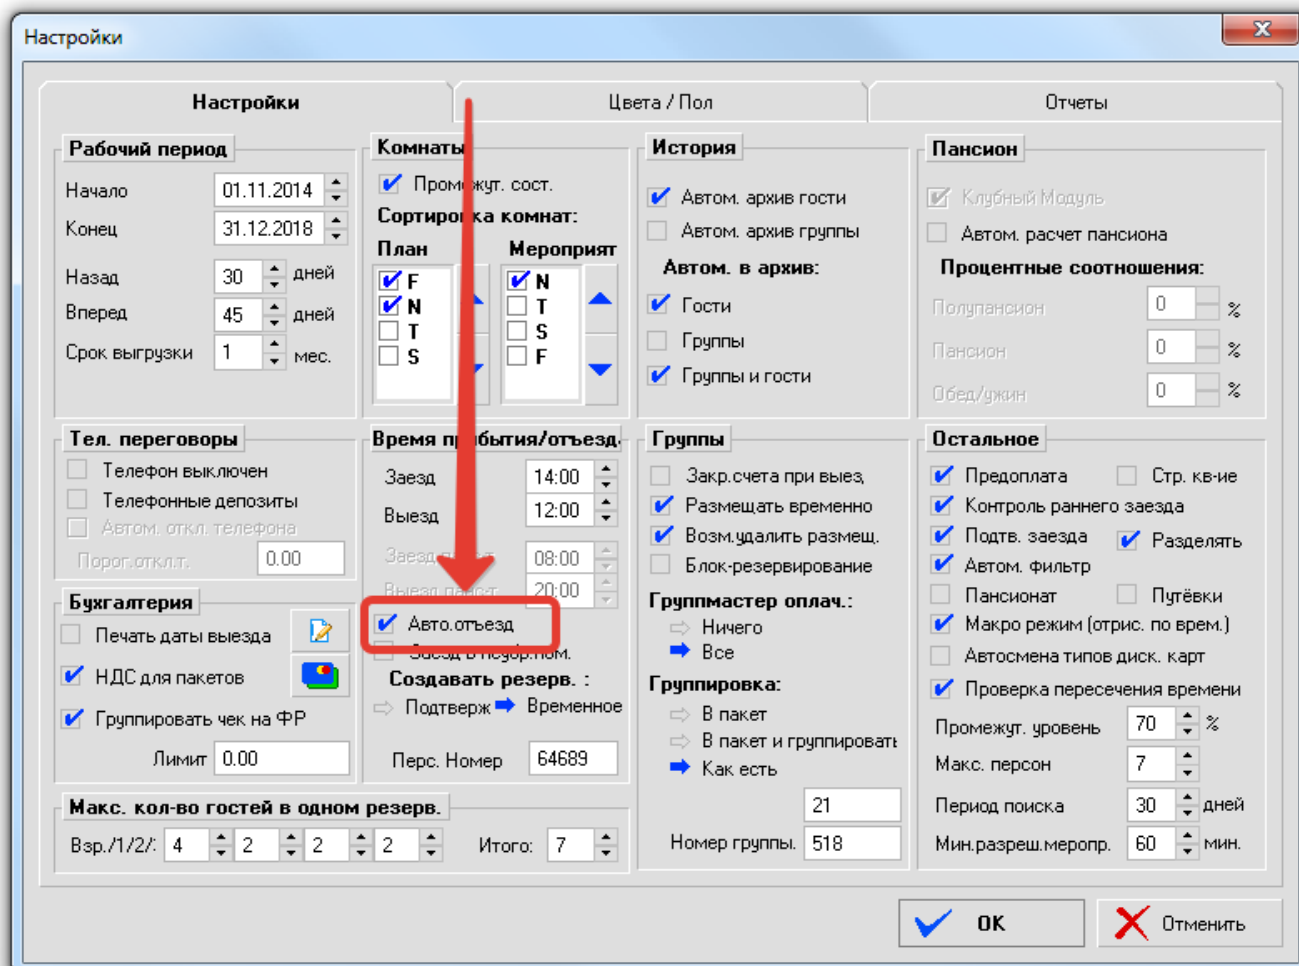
Настройки

Настройки | Цвета / Пол | Отчеты

Рабочий период
Начало 01.11.2014
Конец 31.12.2018
Назад 30 дней
Вперед 45 дней
Срок выгрузки 1 мес.

Комнаты
Промежут. сост.
Сортировка комнат:
План
F
N
T
S
Мероприят
N
T
S
F

История
Автом. архив гости
Автом. архив группы
Автом. в архив:
Гости
Группы
Группы и гости

Пансион
Клубный Модуль
Автом. расчет пансиона
Процентные соотношения:
Полупансион 0 %
Пансион 0 %
Обед/ужин 0 %

Тел. переговоры
Телефон выключен
Телефонные депозиты
Автом. откл. телефона
Порог.откл.т. 0.00

Время прибытия/отъезд.
Заезд 14:00
Выезд 12:00
Заезд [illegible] 08:00
Выезд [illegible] 20:00
Авто.отъезд
Заезд в неоплач.ном.
Создавать резерв. :
Подтверж Временное
Перс. Номер 64689

Группы
Закр.счета при выез.
Размещать временно
Возм.удалить размещ.
Блок-резервирование
Группмастер оплач.:
Ничего
Все
Группировка:
В пакет
В пакет и группироват
Как есть
21
Номер группы. 518

Остальное
Предоплата
Стр. кв-ие
Контроль раннего заезда
Подтв. заезда
Разделять
Автом. фильтр
Пансионат
Путёвки
Макро режим (отрис. по врем.)
Автосмена типов диск. карт
Проверка пересечения времени
Промежут. уровень 70 %
Макс. персон 7
Период поиска 30 дней
Мин.разреш.меропр. 60 мин.

Бухгалтерия
Печать даты выезда
НДС для пакетов
Группировать чек на ФР
Лимит 0.00

Макс. кол-во гостей в одном резерв.
Взр./1/2/: 4 2 2 2
Итого: 7

OK
Отменить